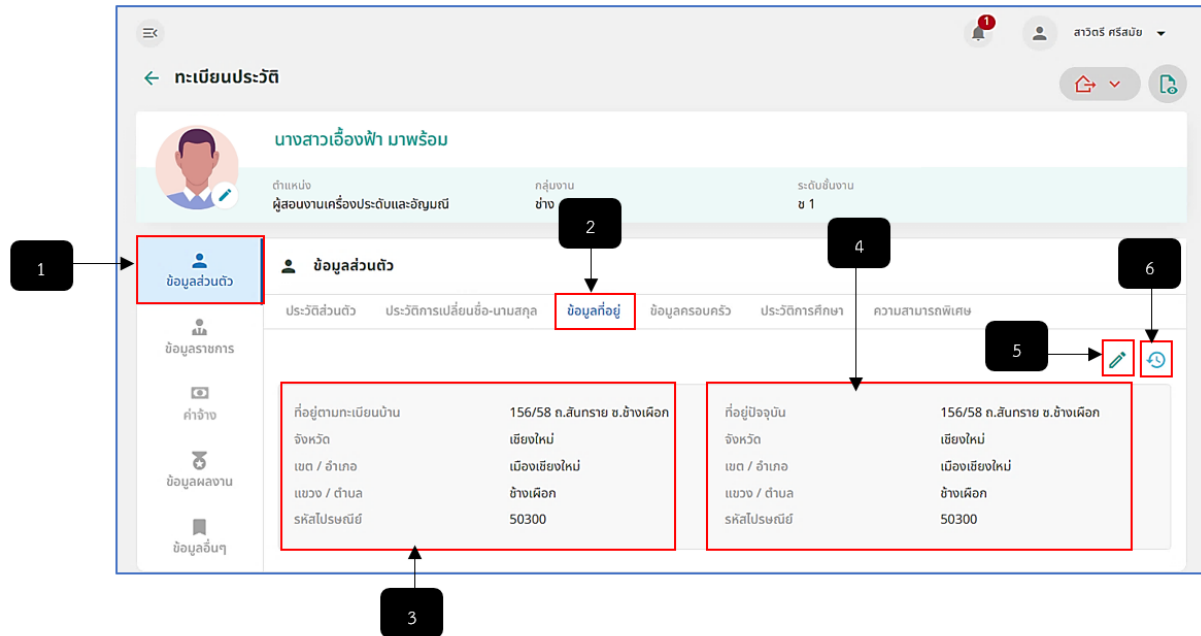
1

สาวิตรี ศรีสมัย

ทะเบียนประวัติ

นางสาวเอื้องฟ้า มาพร้อม

ตำแหน่ง
ผู้สอนงานเครื่องประดับและอัญมณี

กลุ่มงาน
ช่าง

ระดับชั้นงาน
ช 1

2

4

6

1

ข้อมูลส่วนตัว

ข้อมูลส่วนตัว

ประวัติส่วนตัว ประวัติการเปลี่ยนชื่อ-นามสกุล ข้อมูลที่อยู่ ข้อมูลครอบครัว ประวัติการศึกษา ความสามารถพิเศษ

5

ข้อมูลราชการ

ค่าจ้าง

ข้อมูลผลงาน

ข้อมูลอื่นๆ

| ที่อยู่ตามทะเบียนบ้าน | 156/58 ถ.สันทราย ซ.ช้างเผือก |
|---|---|
| จังหวัด | เชียงใหม่ |
| เขต / อำเภอ | เมืองเชียงใหม่ |
| แขวง / ตำบล | ช้างเผือก |
| รหัสไปรษณีย์ | 50300 |

| ที่อยู่ปัจจุบัน | 156/58 ถ.สันทราย ซ.ช้างเผือก |
|---|---|
| จังหวัด | เชียงใหม่ |
| เขต / อำเภอ | เมืองเชียงใหม่ |
| แขวง / ตำบล | ช้างเผือก |
| รหัสไปรษณีย์ | 50300 |

3